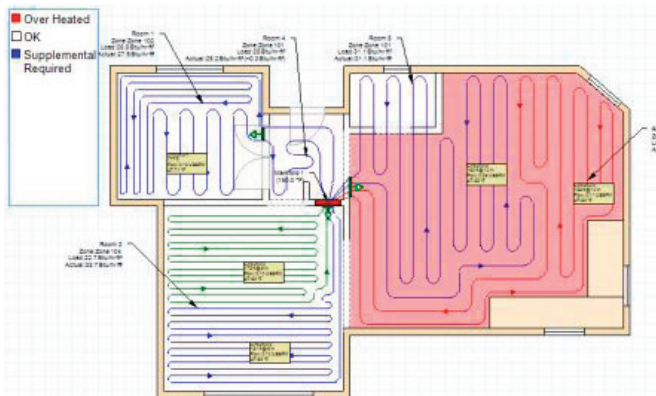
Over Heated
OK
Supplemental Required

Room 1
Zone Zone 102
Load 26.5 Btu/hr·ft²
Actual 27.8 Btu/hr·ft²

Room 4
Zone Zone 101
Load 20 Btu/hr·ft²
Actual 26.3 Btu/hr·ft² (0.3 Btu/hr·ft²)

Room 5
Zone Zone 101
Load 31.1 Btu/hr·ft²
Actual 31.1 Btu/hr·ft²

Manifold 1

Room 3
Zone Zone 104
Load 22.7 Btu/hr·ft²
Actual 22.7 Btu/hr·ft²

R
Z
L
A

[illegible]